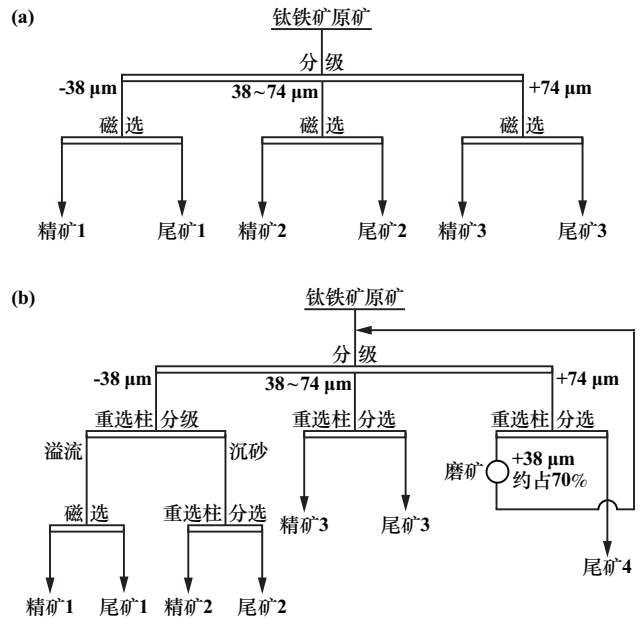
(a)

钛铁矿原矿

分级

-38 μm

38~74 μm

+74 μm

磁选

磁选

磁选

精矿1

尾矿1

精矿2

尾矿2

精矿3

尾矿3

(b)

钛铁矿原矿

分级

-38 μm

38~74 μm

+74 μm

重选柱 分级

重选柱 分选

重选柱 分选

溢流

沉砂

磨矿

+38 μm 约占70%

磁选

重选柱 分选

精矿3

尾矿3

尾矿4

精矿1

尾矿1

精矿2

尾矿2